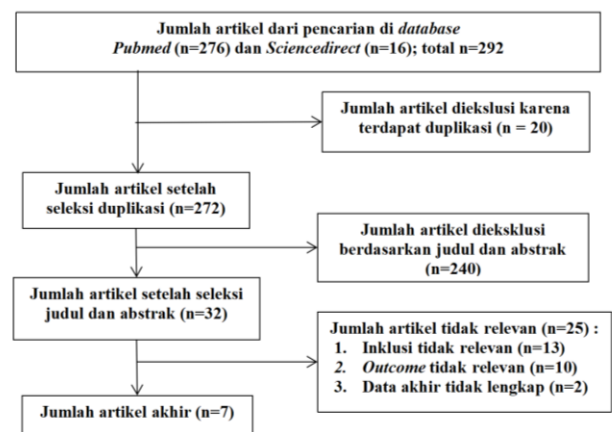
Jumlah artikel dari pencarian di database Pubmed (n=276) dan Sciencedirect (n=16); total n=292

Jumlah artikel diekslusi karena terdapat duplikasi (n = 20)

Jumlah artikel setelah seleksi duplikasi (n=272)

Jumlah artikel dieksklusi berdasarkan judul dan abstrak (n=240)

Jumlah artikel setelah seleksi judul dan abstrak (n=32)

Jumlah artikel tidak relevan (n=25) :
1. Inklusi tidak relevan (n=13)
2. Outcome tidak relevan (n=10)
3. Data akhir tidak lengkap (n=2)

Jumlah artikel akhir (n=7)